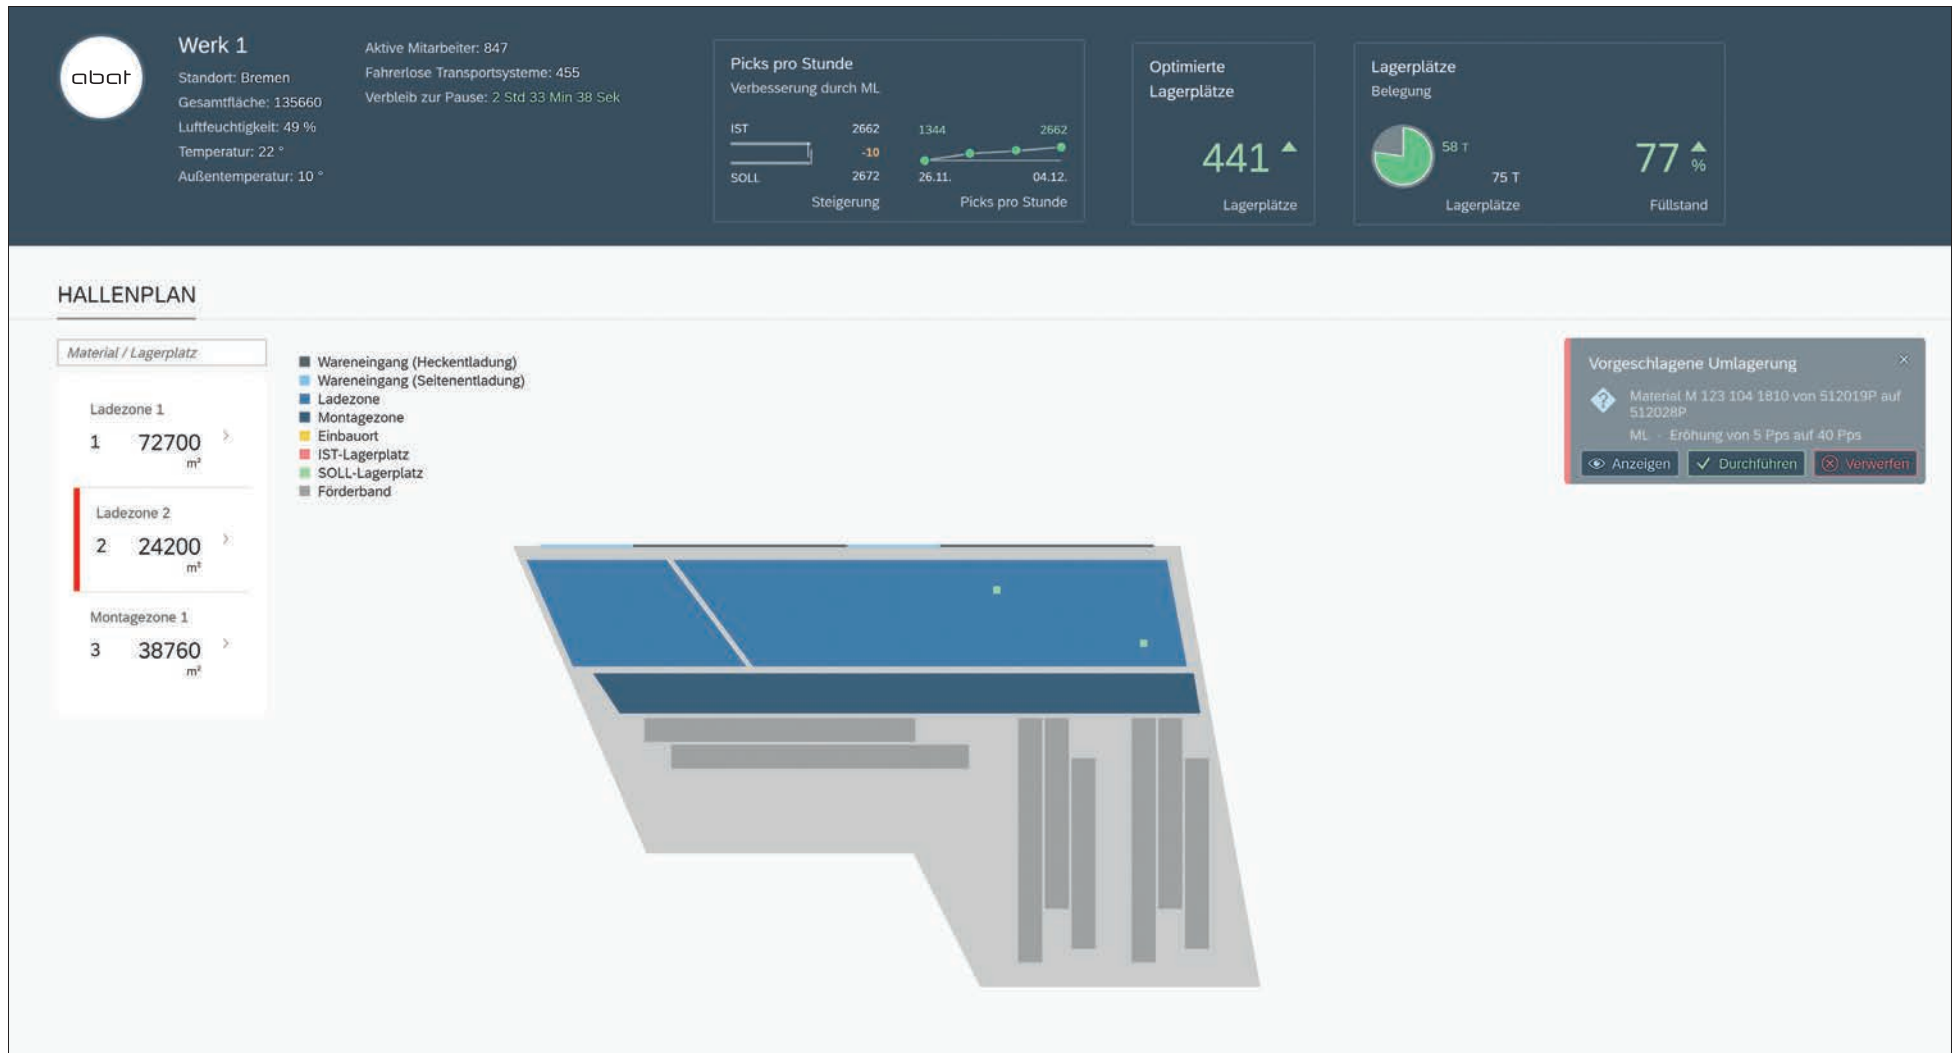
abat

Werk 1
Standort: Bremen
Gesamtfläche: 135660
Luftfeuchtigkeit: 49 %
Temperatur: 22 °
Außentemperatur: 10 °

Aktive Mitarbeiter: 847
Fahrerlose Transportsysteme: 455
Verbleib zur Pause: 2 Std 33 Min 38 Sek

Picks pro Stunde
Verbesserung durch ML
IST 2662
-10
SOLL 2672
Steigerung
1344 2662
26.11. 04.12.
Picks pro Stunde

Optimierte Lagerplätze
441
Lagerplätze

Lagerplätze
Belegung
58 T
75 T
Lagerplätze
77 %
Füllstand

HALLENPLAN

Material / Lagerplatz

Ladezone 1
1 72700 m²

Ladezone 2
2 24200 m²

Montagezone 1
3 38760 m²

Wareneingang (Heckentladung)
Wareneingang (Seitenentladung)
Ladezone
Montagezone
Einbauort
IST-Lagerplatz
SOLL-Lagerplatz
Förderband

Vorgeschlagene Umlagerung ×
Material M 123 104 1810 von 512019P auf 512028P
ML · Erhöhung von 5 Pps auf 40 Pps
Anzeigen Durchführen Verwerfen